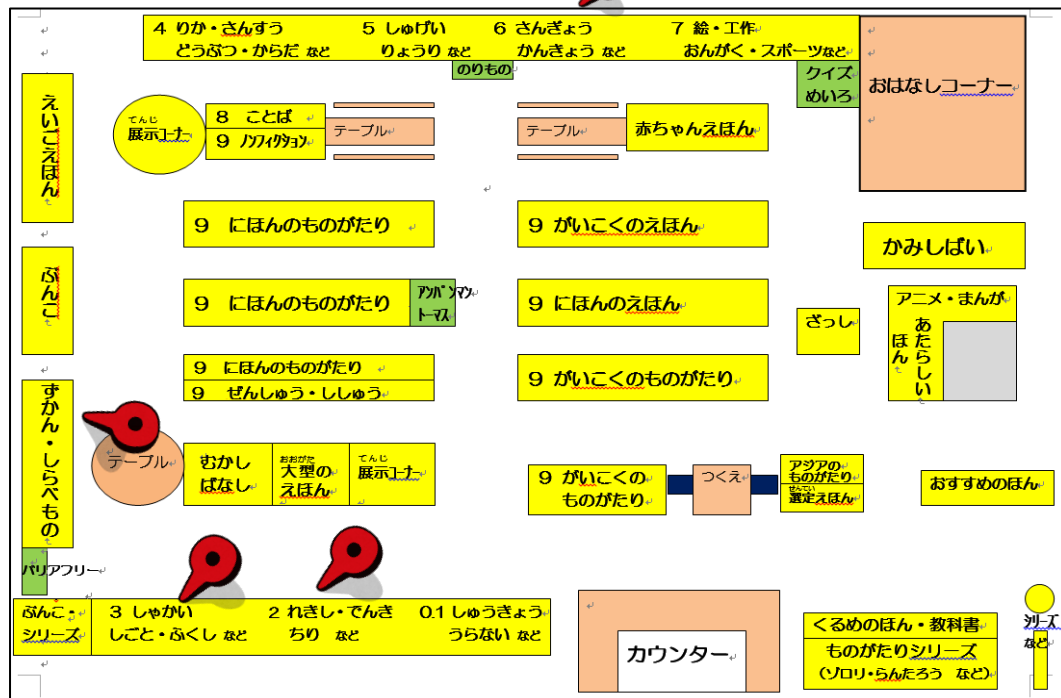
4 りか・さんすう　5 しゅげい　6 さんぎょう　7 絵・工作
どうぶつ・からだ など　りょうり など　かんきょう など　おんがく・スポーツなど

のりもの

クイズ めいろ

おはなしコーナー

えいごえほん

てんじ 展示コーナー

8 ことば
9 ノンフィクション

テーブル

テーブル

赤ちゃんえほん

9 にほんのものがたり

9 がいこくのえほん

かみしばい

ぶんこ

9 にほんのものがたり

アンパンマン トーマス

9 にほんのえほん

ざっし

アニメ・まんが

あたらしいほん

9 にほんのものがたり
9 ぜんしゅう・ししゅう

9 がいこくのものがたり

ずかん・しらべもの

テーブル

むかしばなし

おおがた 大型のえほん

てんじ 展示コーナー

9 がいこくのものがたり

つくえ

アジアのものがたり
せんてい 選定えほん

おすすめのほん

バリアフリー

ぶんこ シリーズ

3 しゃかい　しごと・ふくし など
2 れきし・でんき　ちり など
0.1 しゅうきょう　うらない など

カウンター

くるめのほん・教科書
ものがたりシリーズ
(ゾロリ・らんたろう など)

シリーズ など